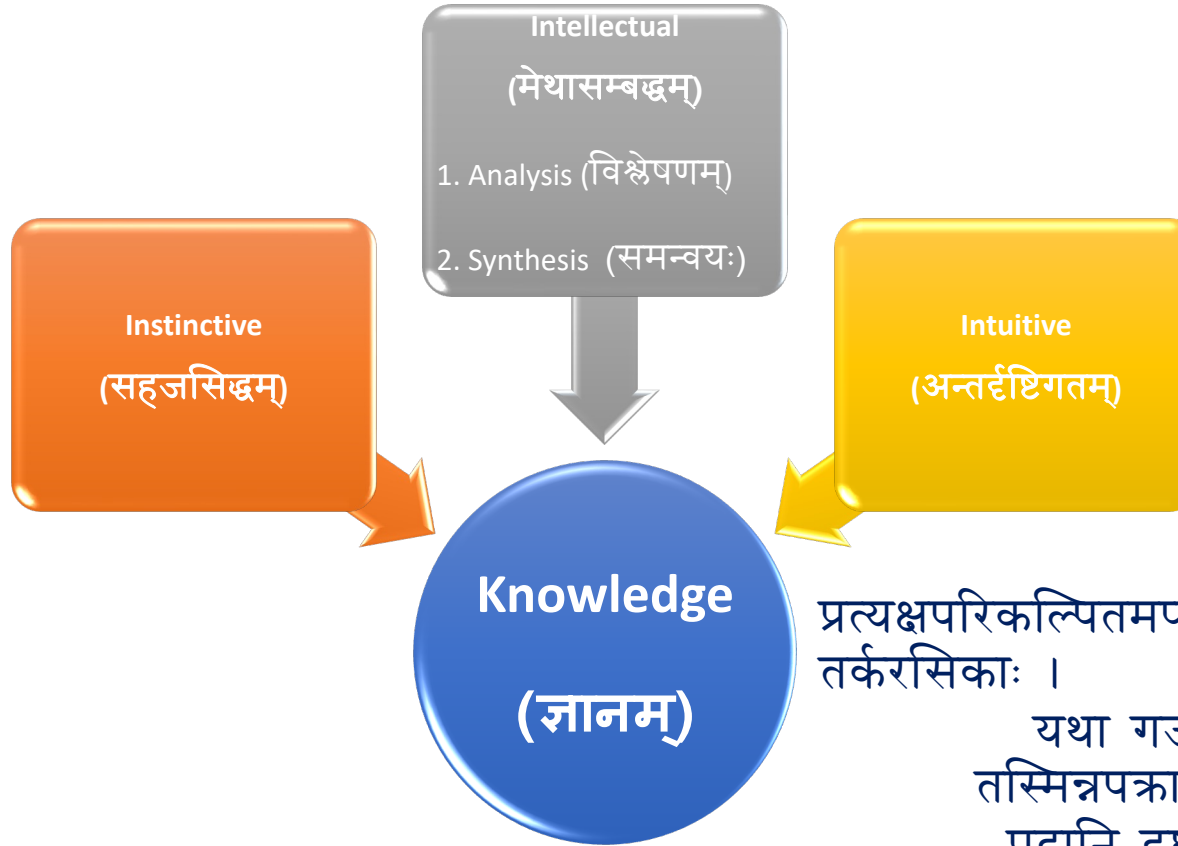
Intellectual
(मेधासम्बद्धम्)
1. Analysis (विश्लेषणम्)
2. Synthesis (समन्वयः)

Instinctive
(सहजसिद्धम्)

Intuitive
(अन्तर्दृष्टिगतम्)

Knowledge
(ज्ञानम्)

प्रत्यक्षपरिकल्पितमप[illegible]
तर्करसिकाः ।
यथा ग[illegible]
तस्मिन्नपक्रा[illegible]
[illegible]